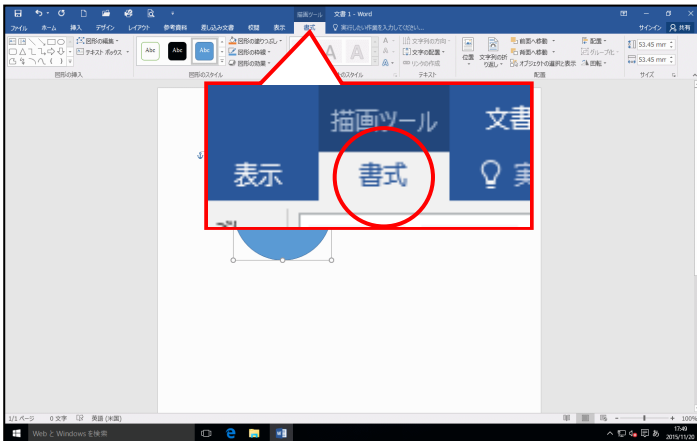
描画ツール 文書 1 - Word

ファイル ホーム 挿入 デザイン レイアウト 参考資料 差し込み文書 校閲 表示 書式 実行したい作業を入力してください... サインイン 共有

図形の編集 テキスト ボックス

Abc Abc Abc

図形の塗りつぶし 図形の枠線 図形の効果

文字列の方向 文字の配置 リンクの作成

位置 文字列の折り返し

前面へ移動 背面へ移動 オブジェクトの選択と表示

配置 グループ化 回転

53.45 mm
53.45 mm

図形の挿入 図形のスタイル ワードアートのスタイル テキスト 配置 サイズ

描画ツール
文書
表示
書式

1/1 ページ 0 文字 英語 (米国)

100%

Web と Windows を検索

17:49
2015/11/20